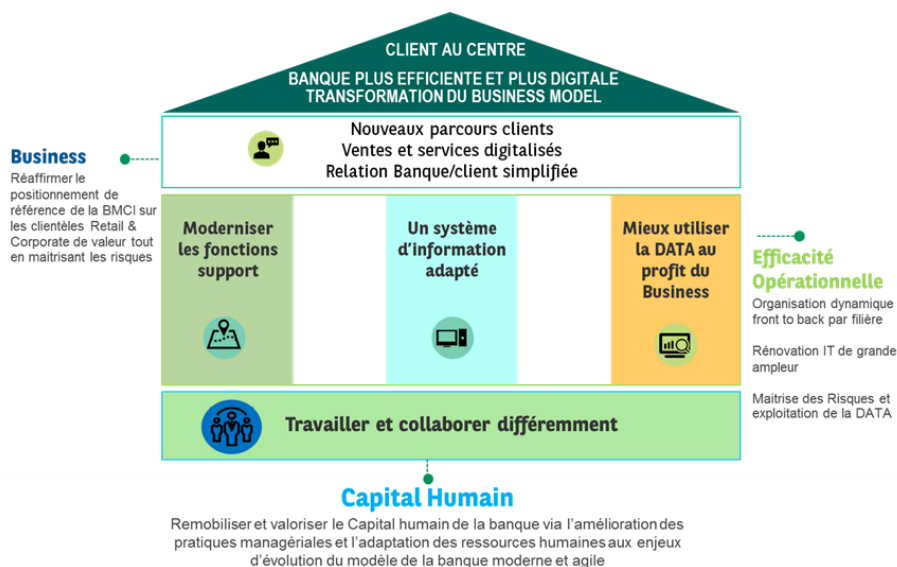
CLIENT AU CENTRE

BANQUE PLUS EFFICIENTE ET PLUS DIGITALE
TRANSFORMATION DU BUSINESS MODEL

Nouveaux parcours clients
Ventes et services digitalisés
Relation Banque/client simplifiée

Business
Réaffirmer le positionnement de référence de la BMCI sur les clientèles Retail & Corporate de valeur tout en maitrisant les risques

Moderniser les fonctions support

Un système d'information adapté

Mieux utiliser la DATA au profit du Business

Efficacité Opérationnelle
Organisation dynamique front to back par filière

Rénovation IT de grande ampleur

Maitrise des Risques et exploitation de la DATA

Travailler et collaborer différemment

Capital Humain
Remobiliser et valoriser le Capital humain de la banque via l'amélioration des pratiques managériales et l'adaptation des ressources humaines aux enjeux d'évolution du modèle de la banque moderne et agile